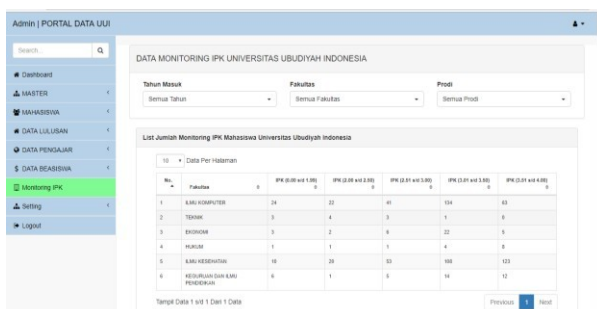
Admin | PORTAL DATA UUI

Search... 

Dashboard
MASTER
MAHASISWA
DATA LULUSAN
DATA PENGAJAR
DATA BEASISWA
Monitoring IPK
Setting
Logout

DATA MONITORING IPK UNIVERSITAS UBUDIYAH INDONESIA

Tahun Masuk
Semua Tahun

Fakultas
Semua Fakultas

Prodi
Semua Prodi

List Jumlah Monitoring IPK Mahasiswa Universitas Ubudiyah Indonesia

10 Data Per Halaman

| No. | Fakultas | IPK (0.00 s/d 1.99) | IPK (2.00 s/d 2.50) | IPK (2.51 s/d 3.00) | IPK (3.01 s/d 3.50) | IPK (3.51 s/d 4.00) |
|---|---|---|---|---|---|---|
| 1 | ILMU KOMPUTER | 24 | 22 | 41 | 134 | 83 |
| 2 | TEKNIK | 3 | 4 | 3 | 1 | 6 |
| 3 | EKONOMI | 3 | 2 | 8 | 22 | 5 |
| 4 | HUKUM | 1 | 1 | 1 | 4 | 8 |
| 5 | ILMU KESEHATAN | 18 | 28 | 53 | 108 | 123 |
| 6 | KEGURUAN DAN ILMU PENDIDIKAN | 6 | 1 | 5 | 18 | 12 |

Tampil Data 1 s/d 1 Dari 1 Data

Previous 1 Next